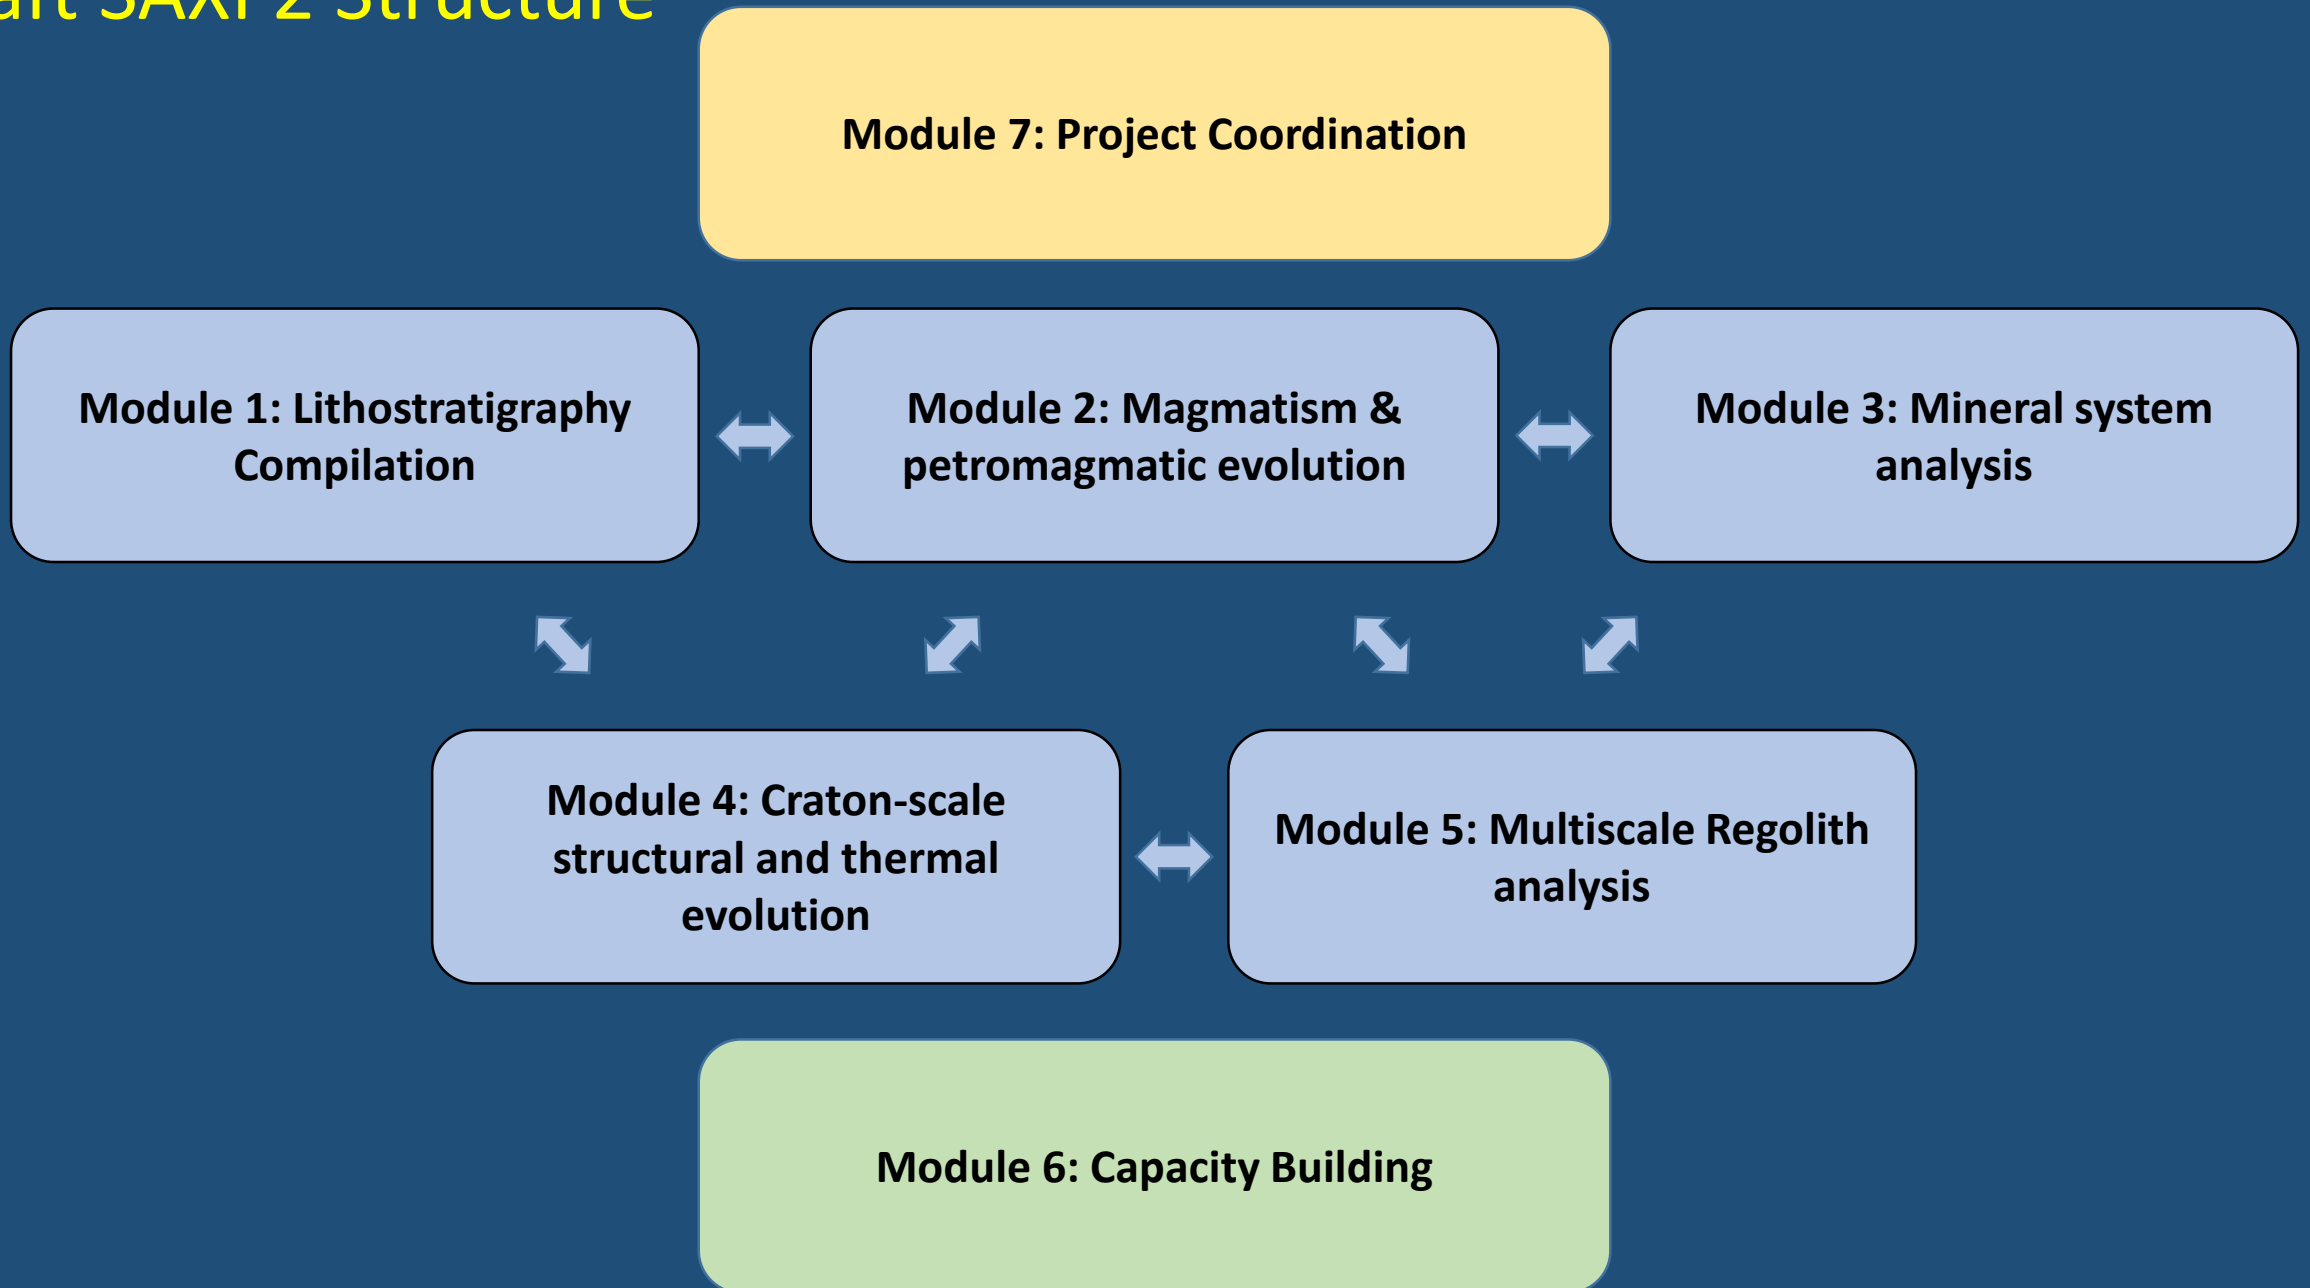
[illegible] SAXI 2 Structure

Module 7: Project Coordination

Module 1: Lithostratigraphy Compilation

Module 2: Magmatism & petromagmatic evolution

Module 3: Mineral system analysis

Module 4: Craton-scale structural and thermal evolution

Module 5: Multiscale Regolith analysis

Module 6: Capacity Building